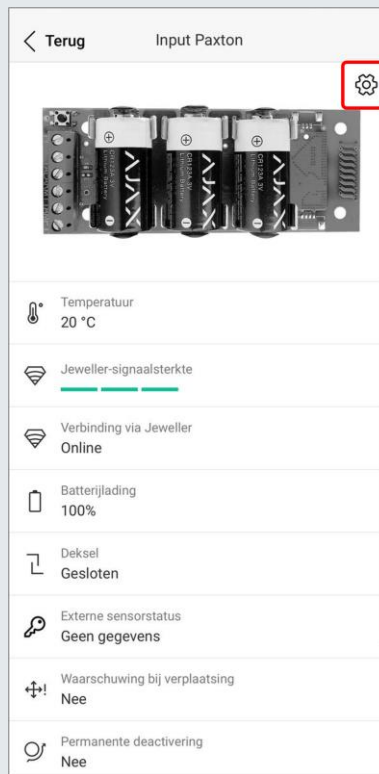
Terug
Input Paxton

AJAX
AJAX
AJAX
CR123A 3V
CR123A 3V

Temperatuur
20 °C

Jeweller-signaalsterkte

Verbinding via Jeweller
Online

Batterijlading
100%

Deksel
Gesloten

Externe sensorstatus
Geen gegevens

Waarschuwing bij verplaatsing
Nee

Permanente deactivering
Nee